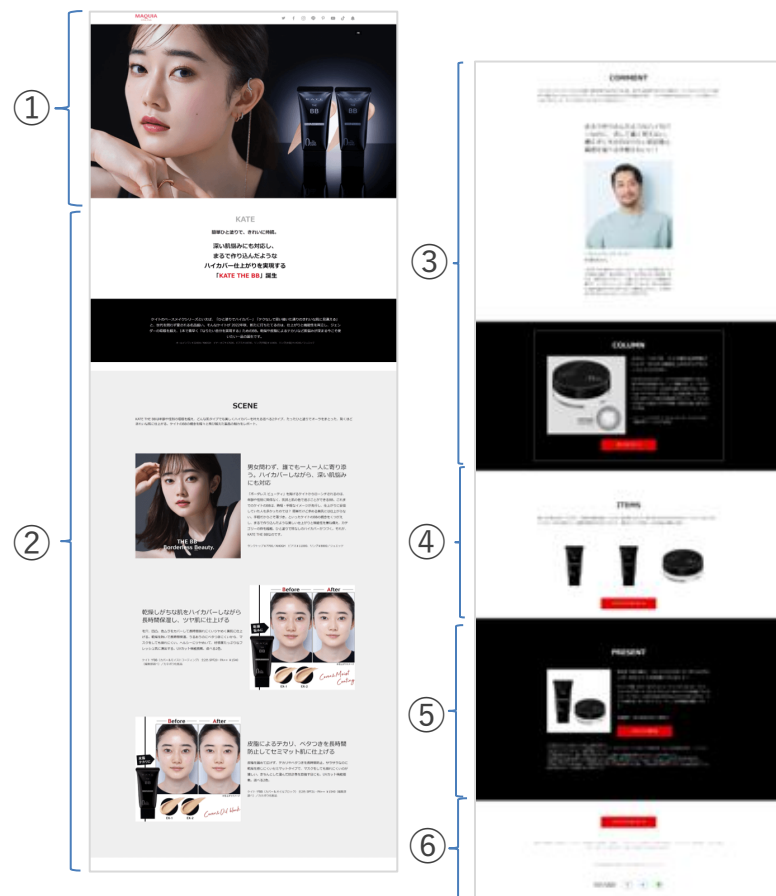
①

MAQUIA

KATE

BB

②

KATE

簡単ひと塗りで、きれいに持続。

深い肌悩みにも対応し、
まるで作り込んだような
ハイカバー仕上がりを実現する
「KATE THE BB」誕生

SCENE

男女問わず、誰でも一人一人に寄り添う、ハイカバーしながら、深い肌悩みにも対応

THE BB
Borderless Beauty.

乾燥しがちな肌をハイカバーしながら長時間保湿し、ツヤ肌に仕上げる

Before
After

皮脂によるテカリ、ベタつきを長時間防止してセミマット肌に仕上げる

Before
After

③

COMMENT

COLUMN

④

ITEMS

⑤

PRESENT

⑥